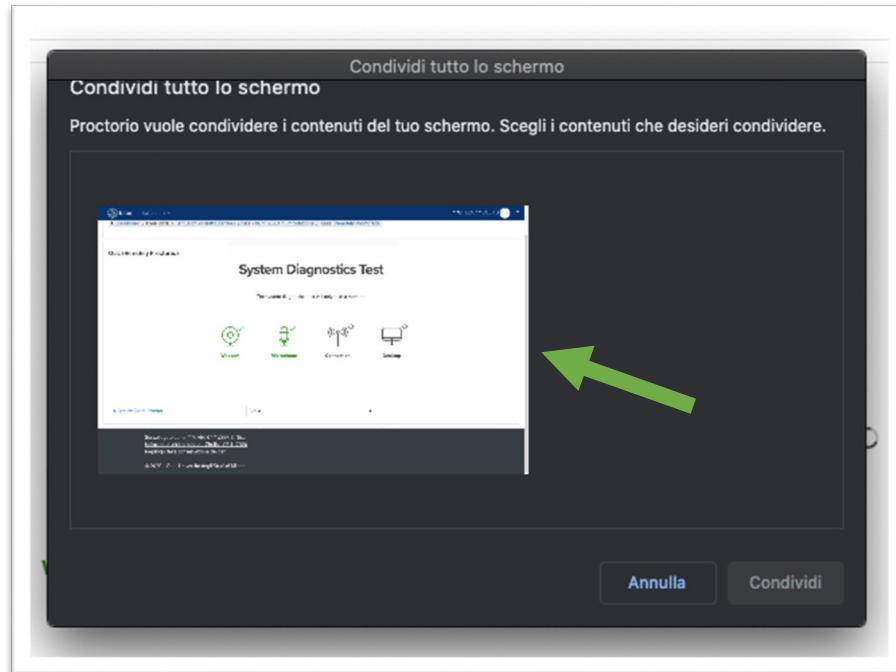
Condividi tutto lo schermo

Condividi tutto lo schermo

Proctorio vuole condividere i contenuti del tuo schermo. Scegli i contenuti che desideri condividere.

System Diagnostics Test

Annulla

Condividi